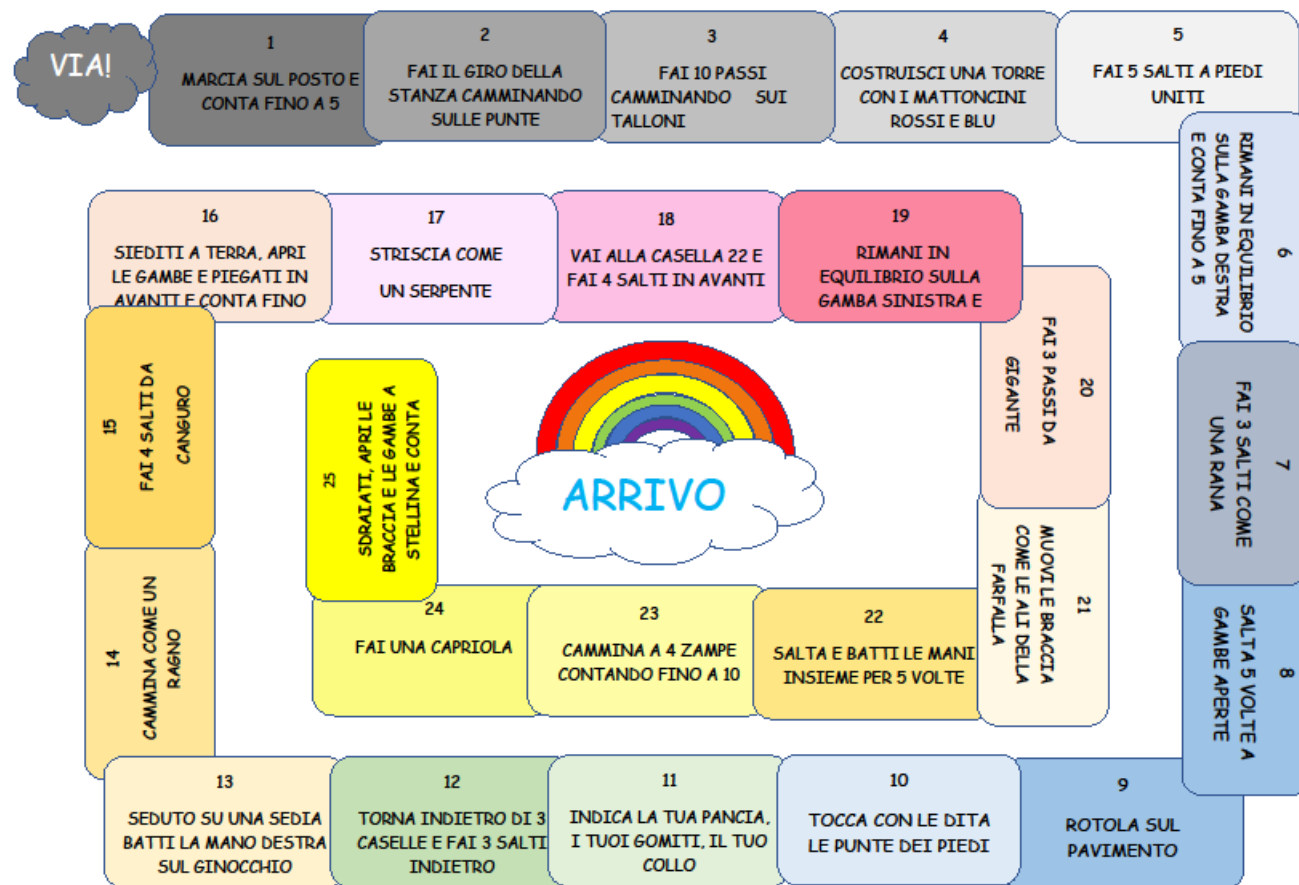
VIA!

1
MARCIA SUL POSTO E CONTA FINO A 5

2
FAI IL GIRO DELLA STANZA CAMMINANDO SULLE PUNTE

3
FAI 10 PASSI CAMMINANDO SUI TALLONI

4
COSTRUISCI UNA TORRE CON I MATTONCINI ROSSI E BLU

5
FAI 5 SALTI A PIEDI UNITI

6
RIMANI IN EQUILIBRIO SULLA GAMBA DESTRA E CONTA FINO A 5

7
FAI 3 SALTI COME UNA RANA

8
SALTA 5 VOLTE A GAMBE APERTE

9
ROTOLA SUL PAVIMENTO

10
TOCCA CON LE DITA LE PUNTE DEI PIEDI

11
INDICA LA TUA PANCIA, I TUOI GOMITI, IL TUO COLLO

12
TORNA INDIETRO DI 3 CASELLE E FAI 3 SALTI INDIETRO

13
SEDUTO SU UNA SEDIA BATTI LA MANO DESTRA SUL GINOCCHIO

14
CAMMINA COME UN RAGNO

15
FAI 4 SALTI DA CANGURO

16
SIEDITI A TERRA, APRI LE GAMBE E PIEGATI IN AVANTI E CONTA FINO

17
STRISCIA COME UN SERPENTE

18
VAI ALLA CASELLA 22 E FAI 4 SALTI IN AVANTI

19
RIMANI IN EQUILIBRIO SULLA GAMBA SINISTRA E

20
FAI 3 PASSI DA GIGANTE

21
MUOVI LE BRACCIA COME LE ALI DELLA FARFALLA

22
SALTA E BATTI LE MANI INSIEME PER 5 VOLTE

23
CAMMINA A 4 ZAMPE CONTANDO FINO A 10

24
FAI UNA CAPRIOLA

25
SDRAIATI, APRI LE BRACCIA E LE GAMBE A STELLINA E CONTA

ARRIVO